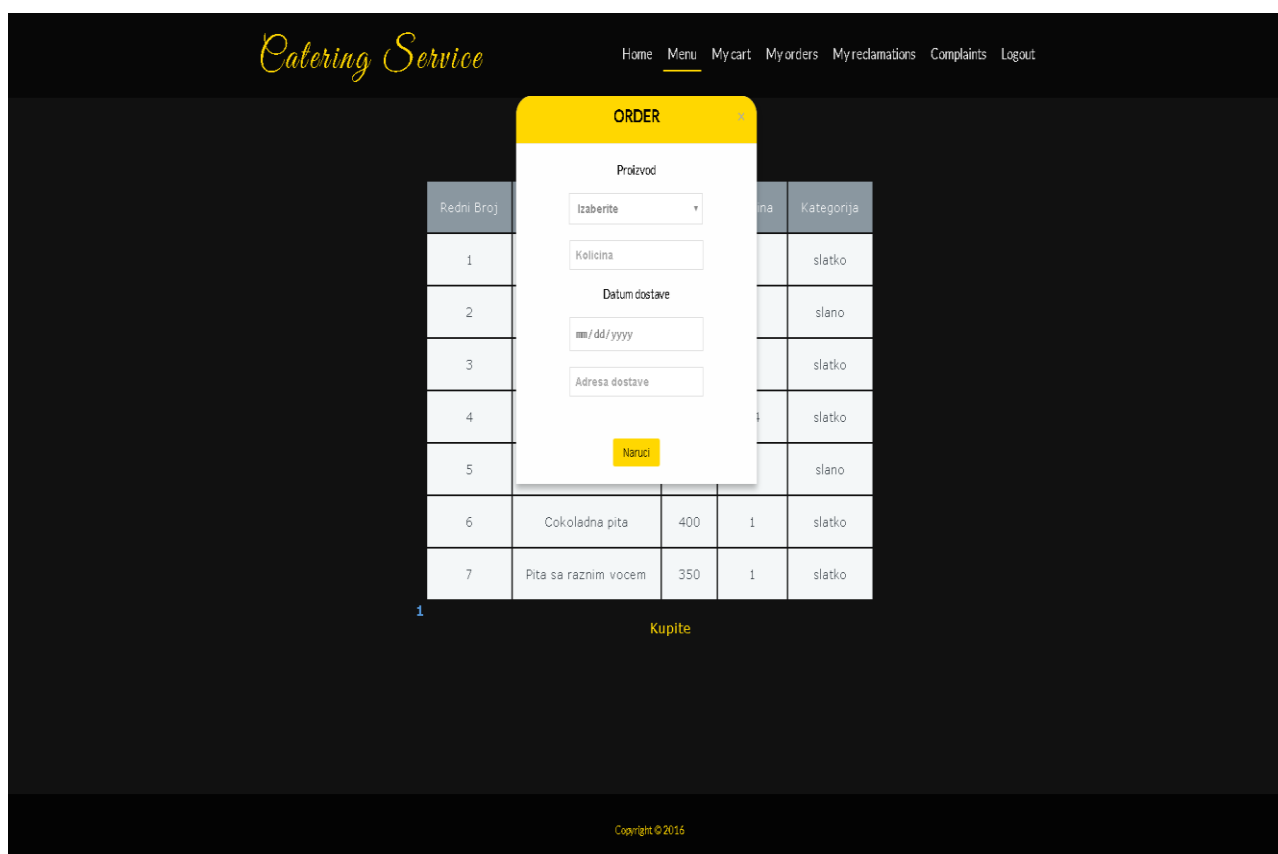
Catering Service

Home Menu My cart My orders My reclamations Complaints Logout

ORDER ×

Proizvod

Izaberite

Kolicina

Datum dostave

mm/dd/yyyy

Adresa dostave

Naruci

| Redni Broj | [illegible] | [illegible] | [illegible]ina | Kategorija |
|---|---|---|---|---|
| 1 | | | | slatko |
| 2 | | | | slano |
| 3 | | | | slatko |
| 4 | | | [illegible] | slatko |
| 5 | | | | slano |
| 6 | Cokoladna pita | 400 | 1 | slatko |
| 7 | Pita sa raznim vocem | 350 | 1 | slatko |

1

Kupite

Copyright © 2016